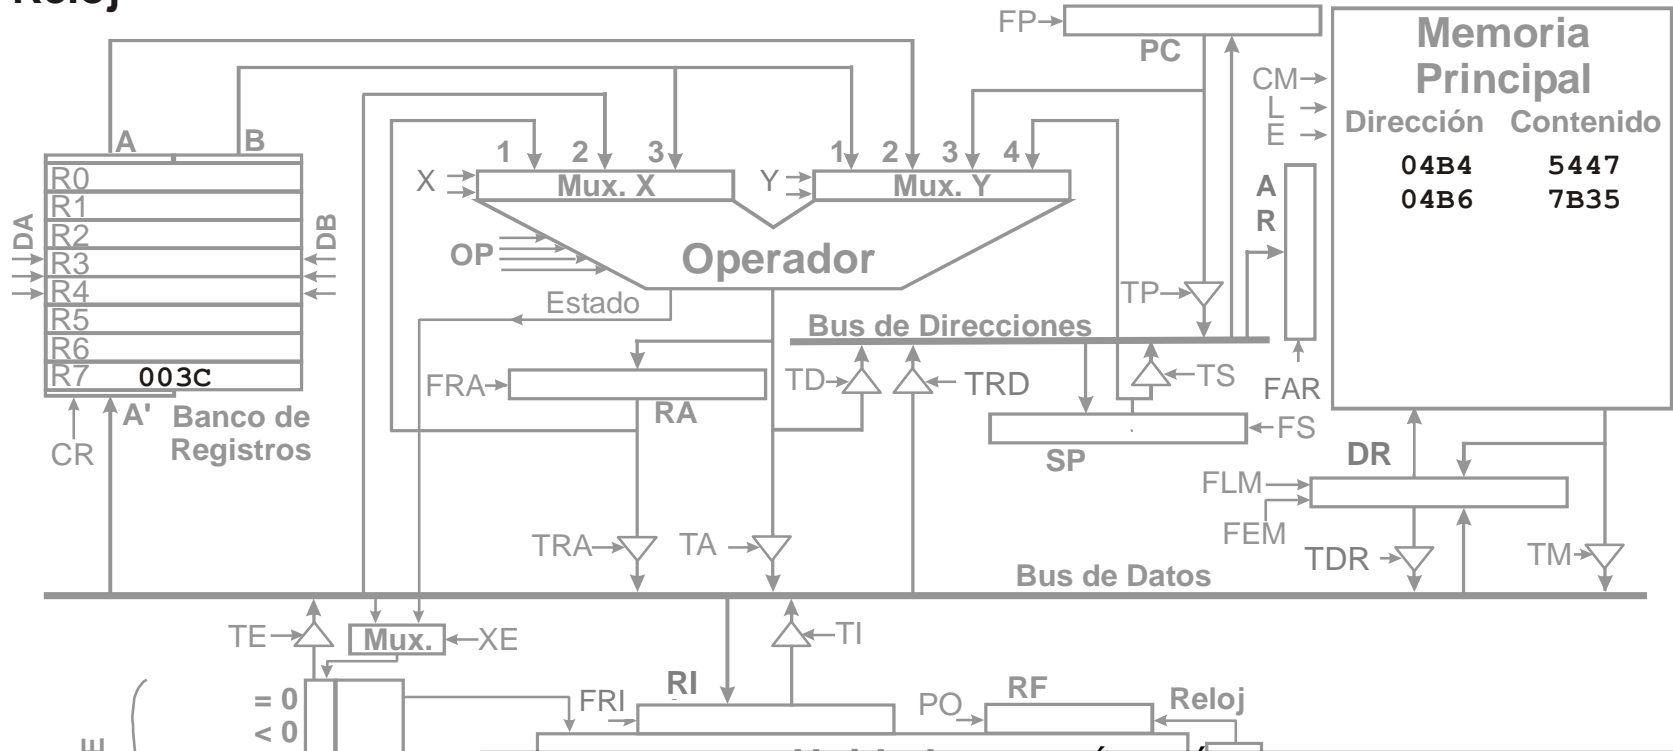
Reloj

FP
PC
Memoria Principal
CM
L
E
Dirección
Contenido
04B4
5447
04B6
7B35

A
B
R0
R1
R2
R3
R4
R5
R6
R7
003C
DA
DB
A'
CR
Banco de Registros

1
2
3
1
2
3
4
X
Mux. X
Y
Mux. Y
OP
Operador
Estado
A
R
TP
Bus de Direcciones
FRA
RA
TD
TRD
TS
FAR
FS
SP
DR
FLM
FEM
TRA
TA
TDR
TM
Bus de Datos

TE
Mux.
XE
TI
= 0
< 0
RI
FRI
PO
RF
Reloj